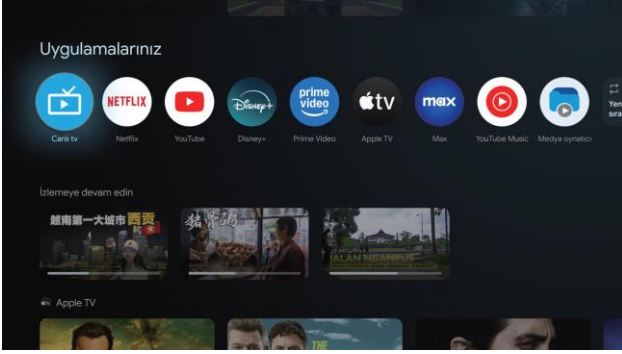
Uygulamalarınız

Canlı tv
NETFLIX
Netflix
YouTube
Disney+
Disney+
prime video
Prime Video
tv
Apple TV
max
Max
YouTube Music
Medya oynatıcı
Yen

İzlemeye devam edin

越南第一大城市西贡

JALAN NGANPUR

Apple TV